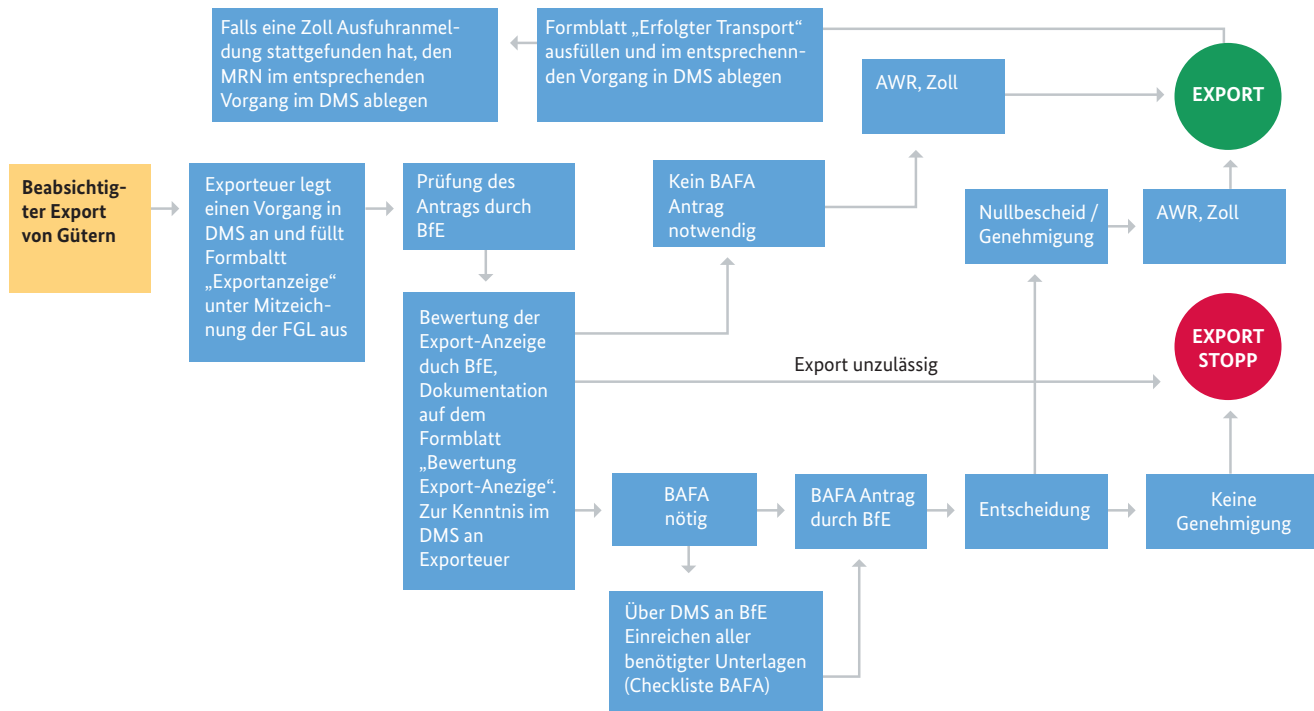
Falls eine Zoll Ausfuhranmeldung stattgefunden hat, den MRN im entsprechenden Vorgang im DMS ablegen

Formblatt „Erfolgter Transport“ ausfüllen und im entsprechennden Vorgang in DMS ablegen

AWR, Zoll

EXPORT

Beabsichtigter Export von Gütern

Exporteuer legt einen Vorgang in DMS an und füllt Formbaltt „Exportanzeige“ unter Mitzeichnung der FGL aus

Prüfung des Antrags durch BfE

Kein BAFA Antrag notwendig

Nullbescheid / Genehmigung

AWR, Zoll

Bewertung der Export-Anzeige duch BfE, Dokumentation auf dem Formblatt „Bewertung Export-Anezige“. Zur Kenntnis im DMS an Exporteuer

EXPORT STOPP

Export unzulässig

BAFA nötig

BAFA Antrag durch BfE

Entscheidung

Keine Genehmigung

Über DMS an BfE Einreichen aller benötigter Unterlagen (Checkliste BAFA)